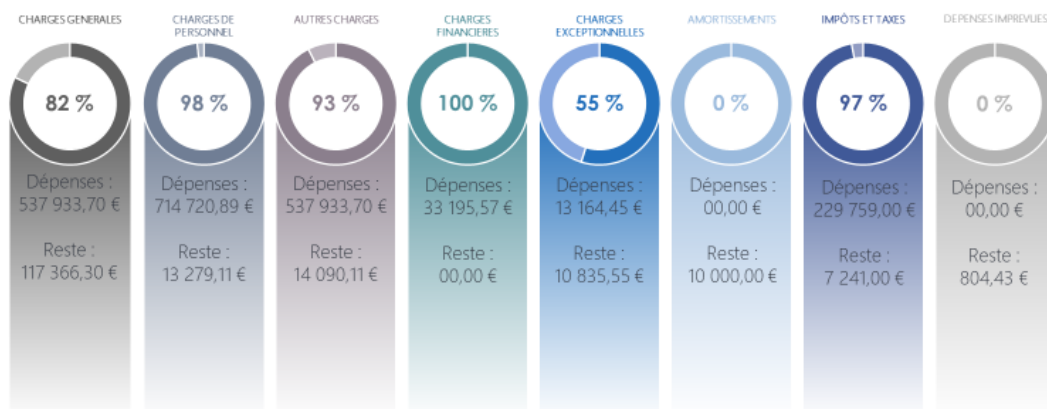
CHARGES GENERALES
82 %
Dépenses :
537 933,70 €
Reste :
117 366,30 €

CHARGES DE PERSONNEL
98 %
Dépenses :
714 720,89 €
Reste :
13 279,11 €

AUTRES CHARGES
93 %
Dépenses :
537 933,70 €
Reste :
14 090,11 €

CHARGES FINANCIERES
100 %
Dépenses :
33 195,57 €
Reste :
00,00 €

CHARGES EXCEPTIONNELLES
55 %
Dépenses :
13 164,45 €
Reste :
10 835,55 €

AMORTISSEMENTS
0 %
Dépenses :
00,00 €
Reste :
10 000,00 €

IMPÔTS ET TAXES
97 %
Dépenses :
229 759,00 €
Reste :
7 241,00 €

DEPENSES IMPREVUES
0 %
Dépenses :
00,00 €
Reste :
804,43 €